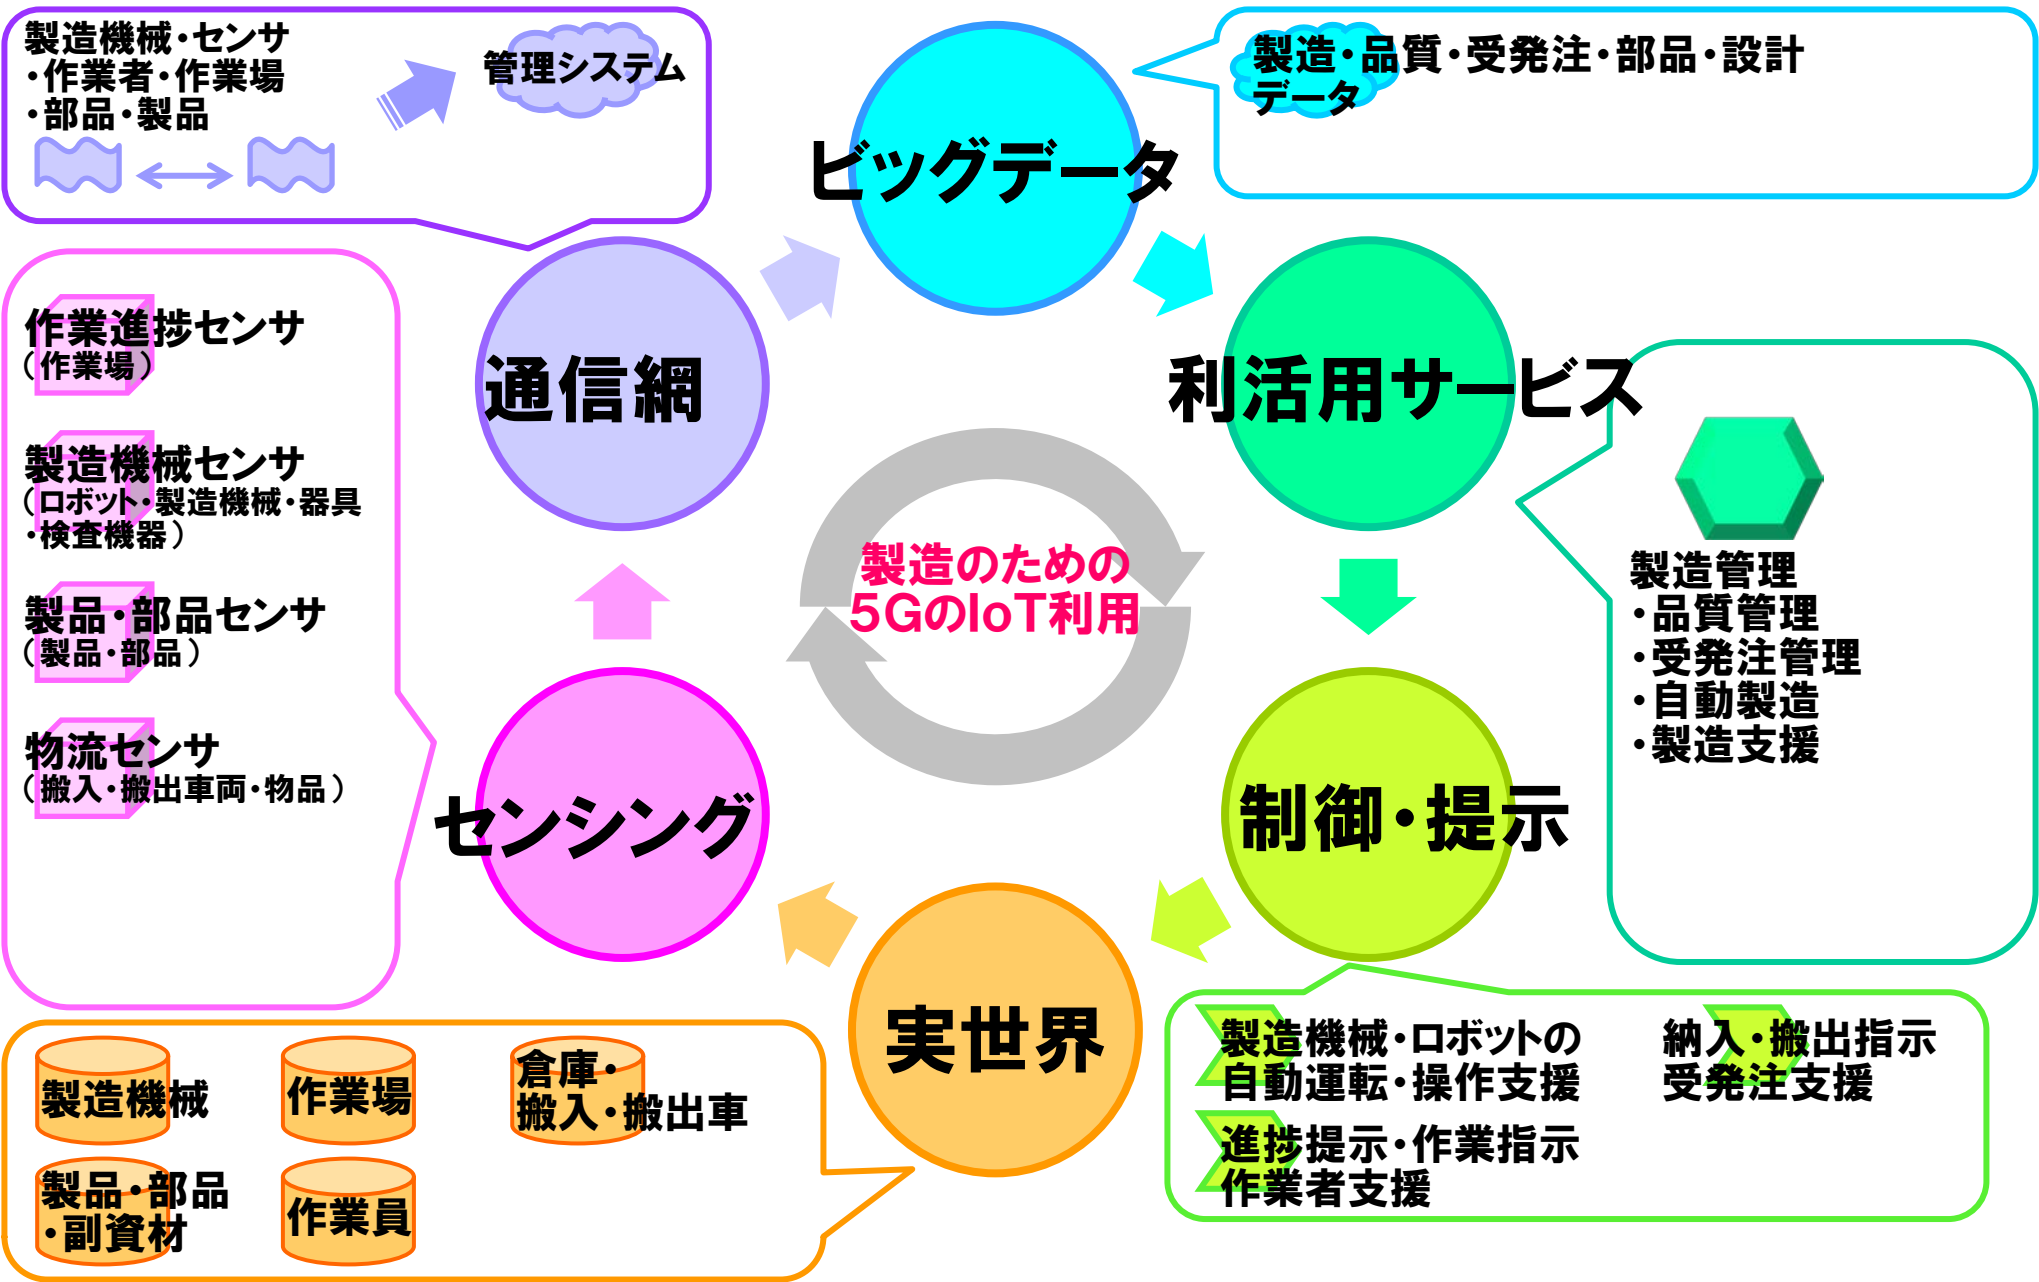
製造機械・センサ
・作業者・作業場
・部品・製品

管理システム

ビッグデータ

製造・品質・受発注・部品・設計データ

作業進捗センサ
（作業場）

製造機械センサ
（ロボット・製造機械・器具
・検査機器）

製品・部品センサ
（製品・部品）

物流センサ
（搬入・搬出車両・物品）

通信網

利活用サービス

製造管理
・品質管理
・受発注管理
・自動製造
・製造支援

製造のための
5GのIoT利用

センシング

制御・提示

実世界

製造機械

作業場

倉庫・
搬入・搬出車

製品・部品
・副資材

作業員

製造機械・ロボットの
自動運転・操作支援

進捗提示・作業指示
作業者支援

納入・搬出指示
受発注支援